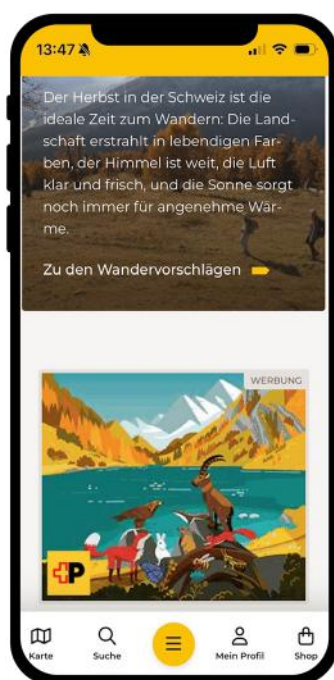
13:47

Der Herbst in der Schweiz ist die ideale Zeit zum Wandern: Die Landschaft erstrahlt in lebendigen Farben, der Himmel ist weit, die Luft klar und frisch, und die Sonne sorgt noch immer für angenehme Wärme.

Zu den Wandervorschlägen

WERBUNG

Karte
Suche
Mein Profil
Shop